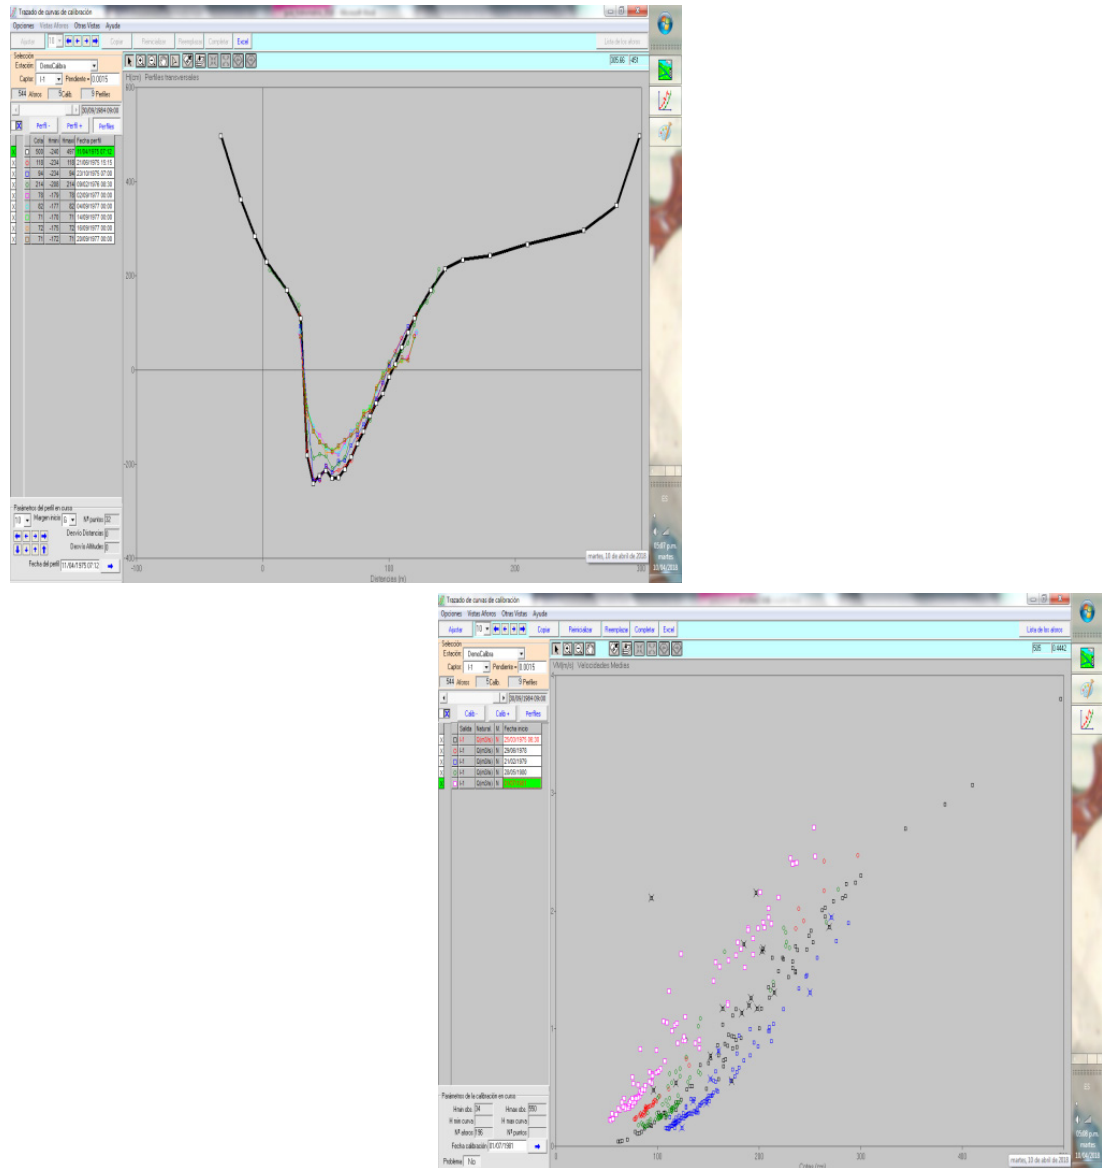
Trazado de curvas de calibración

Opciones Vistas Aforos Otras Vistas Ayuda

Ajustar 10 Copiar Reinicializar Reemplazar Completar Excel Lista de los aforos

Selección
Estación DemoCalibra
Captor I-1 Pendiente = 0.0015
544 Aforos 5 Calib. 9 Perfiles

30/06/1984 09:00

Perfil - Perfil + Perfiles

| | Cota | Hmin | Hmax | Fecha perfil |
|---|---|---|---|---|
| | 508 | -240 | 497 | 11/04/1975 07:12 |
| | 118 | -234 | 118 | 21/08/1975 15:15 |
| | 94 | -234 | 94 | 23/10/1975 07:00 |
| | 214 | -200 | 214 | 06/02/1976 00:30 |
| | 78 | -176 | 78 | 02/09/1977 00:00 |
| | 62 | -177 | 62 | 04/09/1977 00:00 |
| | 71 | -170 | 71 | 14/09/1977 00:00 |
| | 72 | -175 | 72 | 16/09/1977 00:00 |
| | 71 | -172 | 71 | 20/09/1977 00:00 |

H(cm) Perfiles transversales

185.66 | 451

600
400
200
0
-200
-400
-100
0
100
200
300
Distancias (m)

martes, 13 de abril de 2010

Parámetros del perfil en curso
10 Margen inicio 0 Nº puntos 32
Desvío Distancias 0
Desvío Altitudes 0
Fecha del perfil 11/04/1975 07:12

05:07 p.m.
martes
13/04/2010

Trazado de curvas de calibración

Opciones Vistas Aforos Otras Vistas Ayuda

Ajustar 10 Copiar Reinicializar Reemplazar Completar Excel Lista de los aforos

Selección
Estación DemoCalibra
Captor I-1 Pendiente = 0.0015
544 Aforos 5 Calib. 9 Perfiles

28/06/1984 09:00

Calib - Calib + Perfiles

| | Salida | Natural | M | Fecha inicio |
|---|---|---|---|---|
| | I-1 | Q(m3/s) | N | 25/03/1975 00:30 |
| | I-1 | Q(m3/s) | N | 29/06/1976 |
| | I-1 | Q(m3/s) | N | 21/02/1979 |
| | I-1 | Q(m3/s) | N | 28/05/1980 |
| | I-1 | Q(m3/s) | N | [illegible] |

V(m/s) Velocidades Medias

585 | 0.4442

4
3
2
1
0
100
200
300
400
Cotas (cm)

Parámetros de la calibración en curso
Hmin obs 34 Hmax obs 580
H min curva H max curva
Nº aforos 196 Nº puntos
Fecha calibración 01/07/1981
Problema No

martes, 13 de abril de 2010

05:08 p.m.
martes
13/04/2010